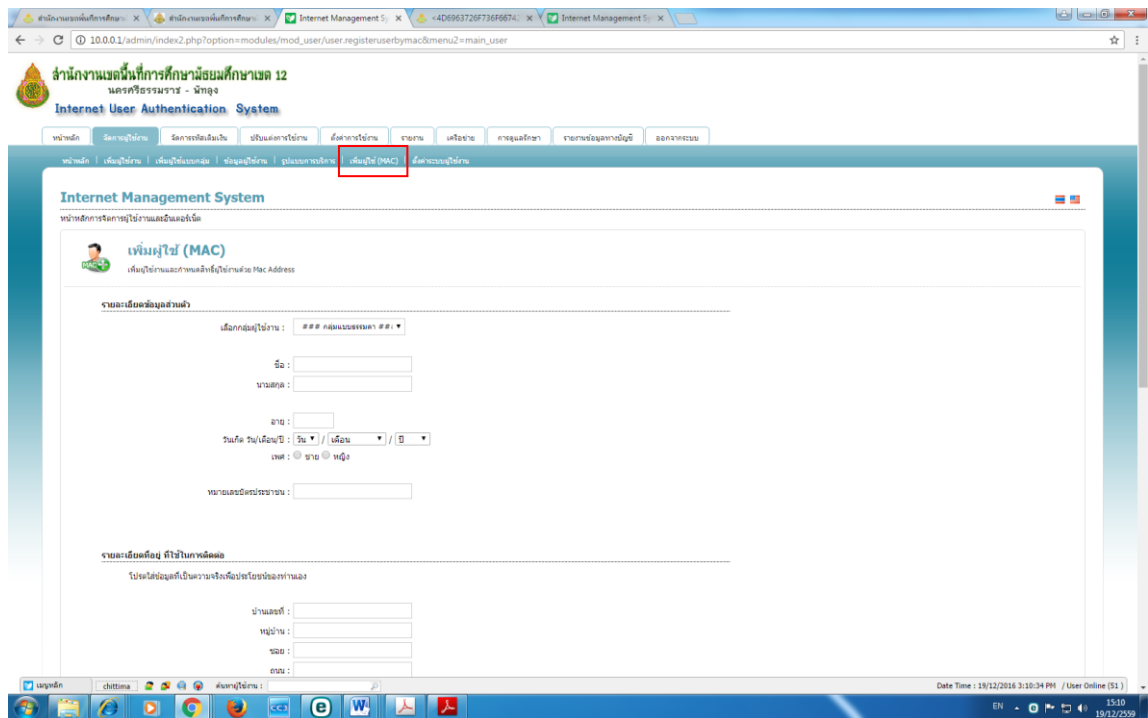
สำนักงานเขตพื้นที่การศึกษา ✕ | สำนักงานเขตพื้นที่การศึกษา ✕ | Internet Management Sy ✕ | <4D6963726F736F674 ✕ | Internet Management Sy ✕

10.0.0.1/admin/index2.php?option=modules/mod_user/user.registeruserbymac&menu2=main_user

สำนักงานเขตพื้นที่การศึกษามัธยมศึกษาเขต 12
นครศรีธรรมราช - พัทลุง
Internet User Authentication System

หน้าหลัก | จัดการผู้ใช้งาน | จัดการรหัสเติมเงิน | ปรับแต่งการใช้งาน | ตั้งค่าการใช้งาน | รายงาน | เครือข่าย | การดูแลรักษา | รายงานข้อมูลทางบัญชี | ออกจากระบบ

หน้าหลัก | เพิ่มผู้ใช้งาน | เพิ่มผู้ใช้แบบกลุ่ม | ข้อมูลผู้ใช้งาน | รูปแบบการบริการ | เพิ่มผู้ใช้ (MAC) | ตั้งค่าระบบผู้ใช้งาน

Internet Management System

หน้าหลักการจัดการผู้ใช้งานและอินเตอร์เน็ต

เพิ่มผู้ใช้ (MAC)
เพิ่มผู้ใช้งานและกำหนดสิทธิ์ใช้งานด้วย Mac Address

รายละเอียดข้อมูลส่วนตัว

เลือกกลุ่มผู้ใช้งาน : ### กลุ่มแบบธรรมดา ##

ชื่อ :
นามสกุล :

อายุ :
วันเกิด วัน/เดือน/ปี : วัน / เดือน / ปี
เพศ : ชาย หญิง

หมายเลขบัตรประชาชน :

รายละเอียดที่อยู่ ที่ใช้ในการติดต่อ

โปรดใส่ข้อมูลที่เป็นความจริงเพื่อประโยชน์ของท่านเอง

บ้านเลขที่ :
หมู่บ้าน :
ซอย :
ถนน :

เมนูหลัก | chittima | ค้นหาผู้ใช้งาน :

Date Time : 19/12/2016 3:10:34 PM / User Online (51 )

EN 15:10 19/12/2559